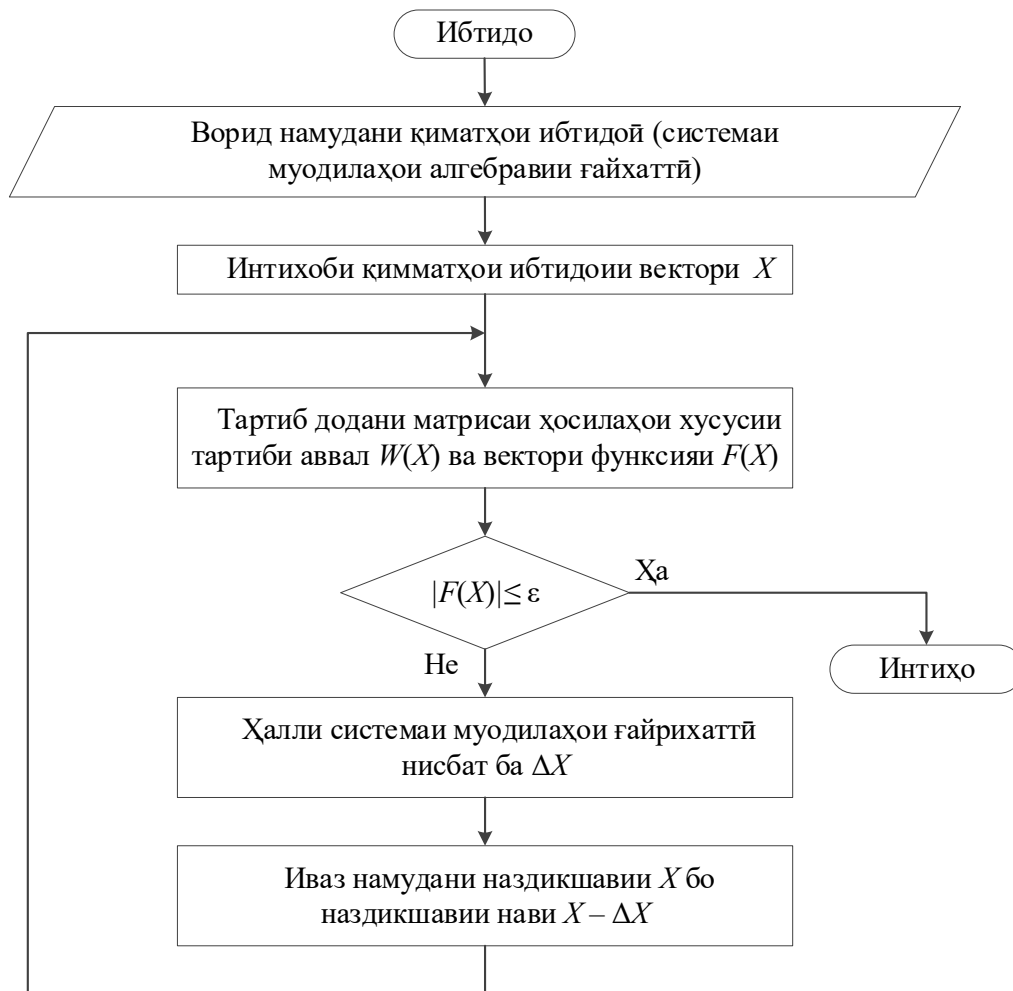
Ибтидо

Ворид намудани қиматҳои ибтидоӣ (системаи муодилаҳои алгебравии ғайхаттӣ)

Интихоби қимматҳои ибтидоии вектори $X$

Тартиб додани матрисаи ҳосилаҳои хусусии тартиби аввал $W(X)$ ва вектори функсияи $F(X)$

$|F(X)| \leq \varepsilon$

Ҳа

Интиҳо

Не

Ҳалли системаи муодилаҳои ғайрихаттӣ нисбат ба $\Delta X$

Иваз намудани наздикшавии $X$ бо наздикшавии нави $X - \Delta X$